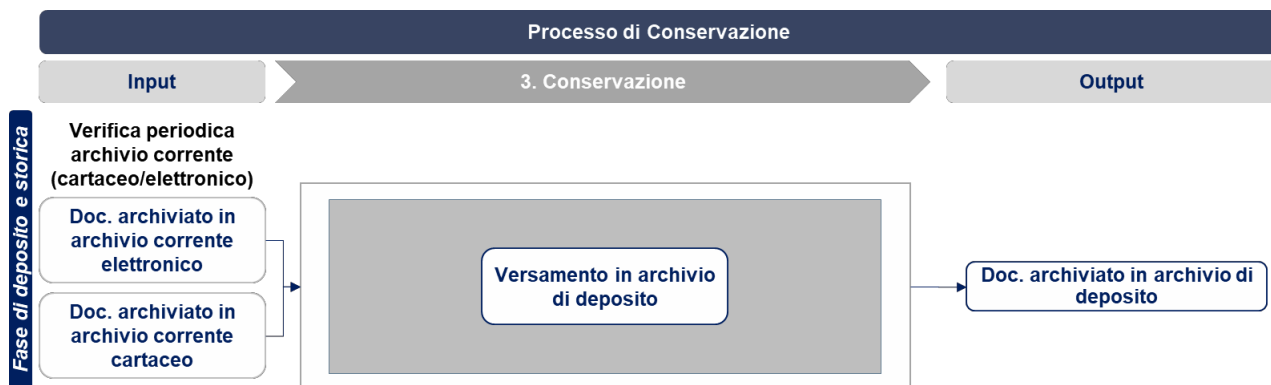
Processo di Conservazione

Input

3. Conservazione

Output

Fase di deposito e storica

Verifica periodica archivio corrente (cartaceo/elettronico)

Doc. archiviato in archivio corrente elettronico

Doc. archiviato in archivio corrente cartaceo

Versamento in archivio di deposito

Doc. archiviato in archivio di deposito